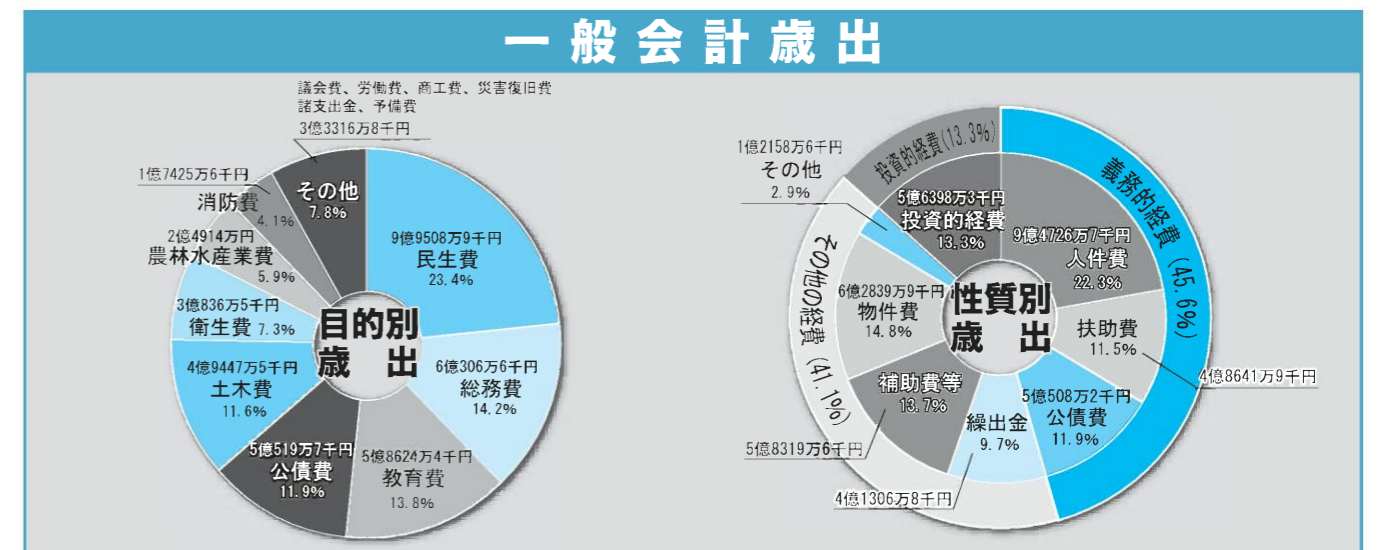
一般会計歳出

議会費、労働費、商工費、災害復旧費
諸支出金、予備費
3億3316万8千円
その他
7.8%

1億7425万6千円
消防費
4.1%

2億4914万円
農林水産業費
5.9%

3億836万5千円
衛生費 7.3%

4億9447万5千円
土木費
11.6%

5億519万7千円
公債費
11.9%

5億8624万4千円
教育費
13.8%

6億306万6千円
総務費
14.2%

9億9508万9千円
民生費
23.4%

目的別
歳出

投資的経費(13.3%)

義務的経費(45.6%)

その他の経費(41.1%)

1億2158万6千円
その他
2.9%

5億6398万3千円
投資的経費
13.3%

9億4726万7千円
人件費
22.3%

扶助費
11.5%

4億8641万9千円

5億508万2千円
公債費
11.9%

繰出金
9.7%

4億1306万8千円

補助費等
13.7%

5億8319万6千円

6億2839万9千円
物件費
14.8%

性質別
歳出